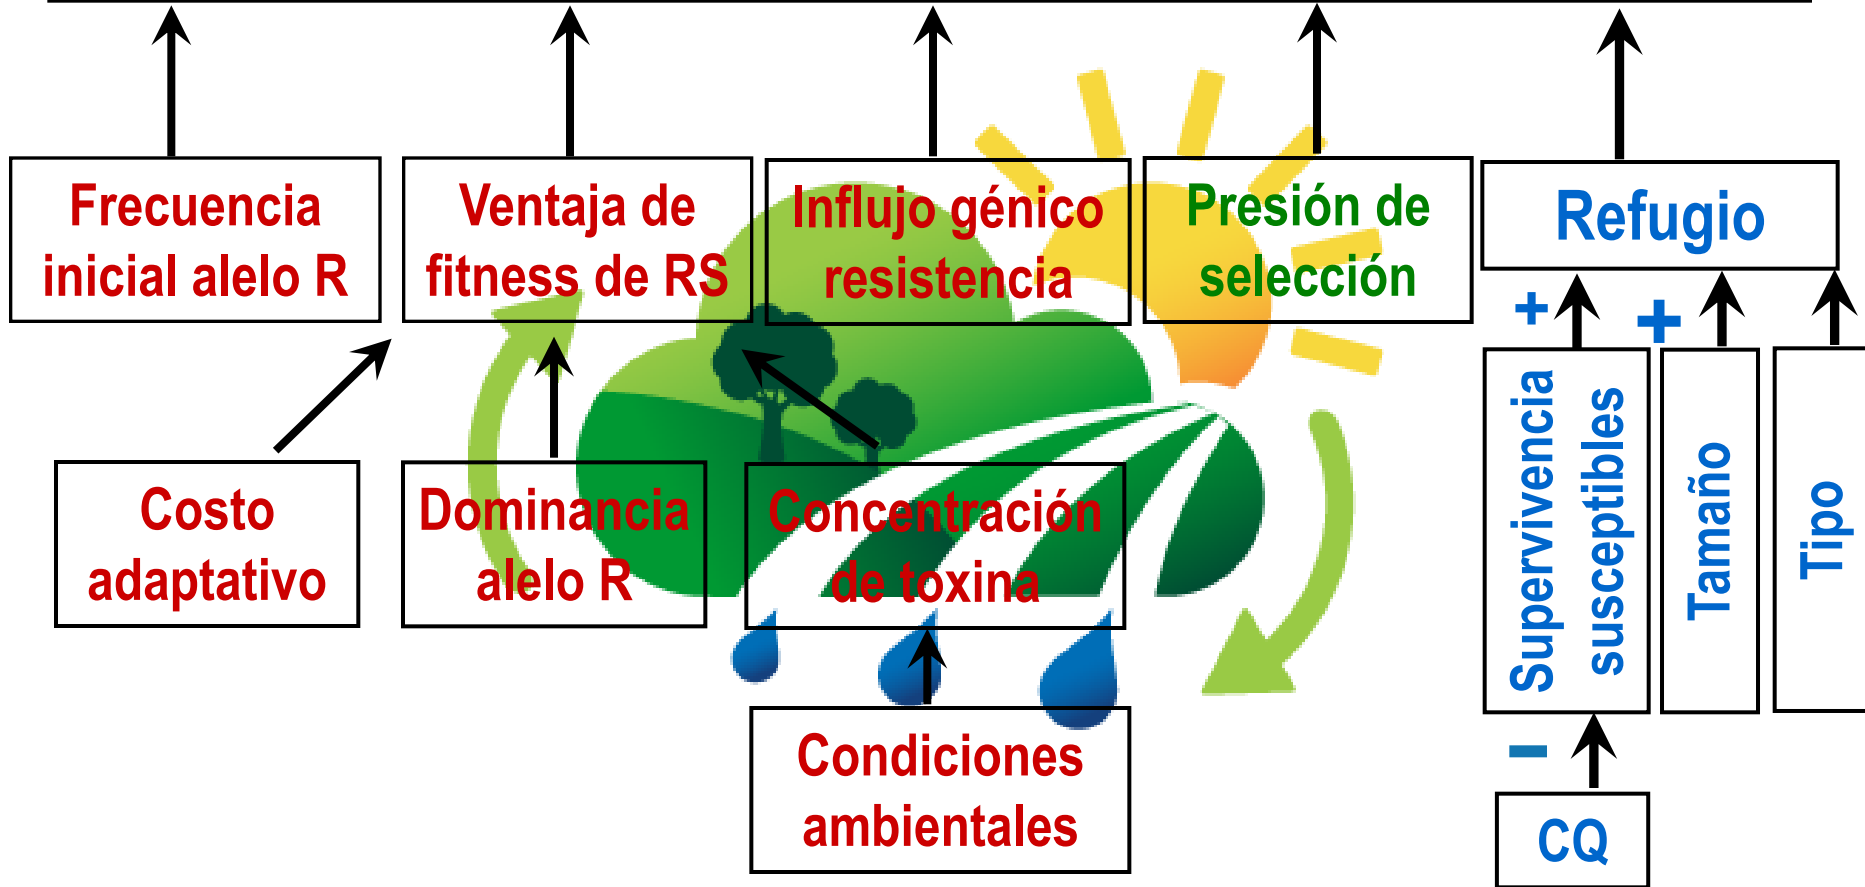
Frecuencia inicial alelo R

Ventaja de fitness de RS

Influjo génico resistencia

Presión de selección

Refugio

Costo adaptativo

Dominancia alelo R

Concentración de toxina

Condiciones ambientales

+

+

Supervivencia susceptibles

Tamaño

Tipo

-

CQ